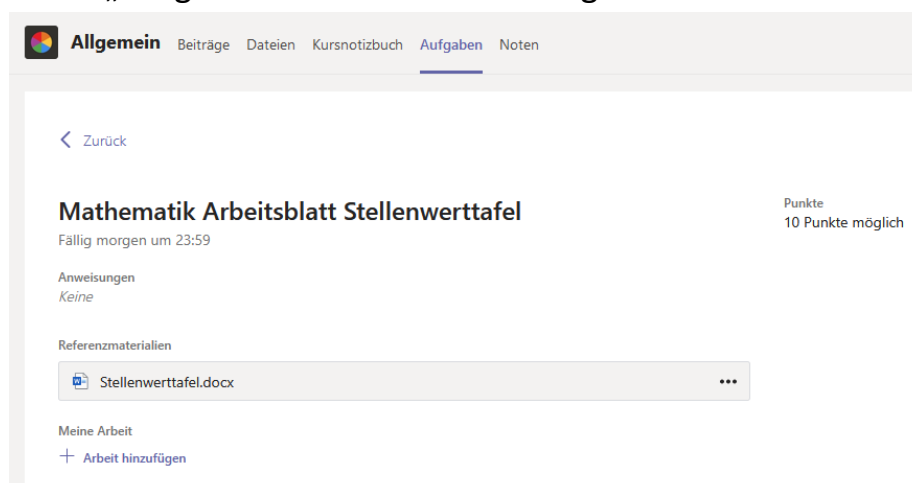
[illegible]

Allgemein Beiträge Dateien Kursnotizbuch Aufgaben Noten

< Zurück

Mathematik Arbeitsblatt Stellenwerttafel
Fällig morgen um 23:59

Punkte
10 Punkte möglich

Anweisungen
Keine

Referenzmaterialien

Stellenwerttafel.docx •••

Meine Arbeit
+ Arbeit hinzufügen